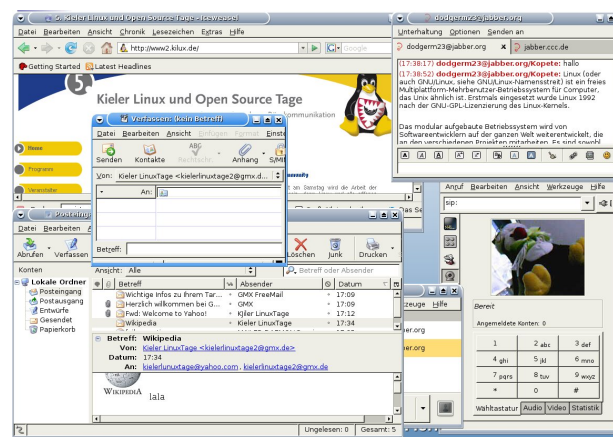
5. Kieler Linux und Open Source Tage - Iceweasel
Datei Bearbeiten Ansicht Chronik Lesezeichen Extras Hilfe
http://www2.kilux.de/
Google
Getting Started Latest Headlines
Kieler Linux und Open Source Tage
Kommunikation
Home
Programm
Veranstalter
Verfassen: (kein Betreff)
Datei Bearbeiten Ansicht Einfügen Format Einstellungen
Senden Kontakte Rechtschr. Anhang S/MIME
Von: Kieler Linuxtage <kielerlinuxtage2@gmx.d...
An:
Betreff:
Posteingang
Datei Bearbeiten Ansicht
Abrufen Verfassen
Konten
Lokale Ordner
Posteingang
Postausgang
Entwürfe
Gesendet
Papierkorb
Löschen Junk Drucken
Ansicht: Alle
Betreff oder Absender
Betreff | Absender | Datum
Wichtige Infos zu Ihrem Tar... | GMX FreeMail | 17:09
Herzlich willkommen bei G... | GMX | 17:09
Fwd: Welcome to Yahoo! | Kieler LinuxTage | 17:12
Wikipedia | Kieler LinuxTage | 17:34
Betreff: Wikipedia
Von: Kieler LinuxTage <kielerlinuxtage2@gmx.de>
Datum: 17:34
An: kielerlinuxtage@yahoo.com, kielerlinuxtage2@gmx.de
WIKIPEDIA
lala
Ungelesen: 0 Gesamt: 5
dodgerm23@jabber.org
Unterhaltung Optionen Senden an
dodgerm23@jabber.org jabber.ccc.de
(17:38:17) dodgerm23@jabber.org/Kopete: hallo
(17:38:52) dodgerm23@jabber.org/Kopete: Linux (oder auch GNU/Linux, siehe GNU/Linux-Namensstreit) ist ein freies Multiplattform-Mehrbenutzer-Betriebssystem für Computer, das Unix ähnlich ist. Erstmals eingesetzt wurde Linux 1992 nach der GNU-GPL-Lizenzierung des Linux-Kernels.
Das modular aufgebaute Betriebssystem wird von Softwareentwicklern auf der ganzen Welt weiterentwickelt, die an den verschiedenen Projekten mitarbeiten. Es sind sowohl
Anruf Bearbeiten Ansicht Werkzeuge Hilfe
sip:
Bereit
Angemeldete Konten: 0
1 2 abc 3 def
4 ghi 5 jkl 6 mno
7 pqrs 8 tuv 9 wxyz
* 0 #
Wahltastatur Audio Video Statistik